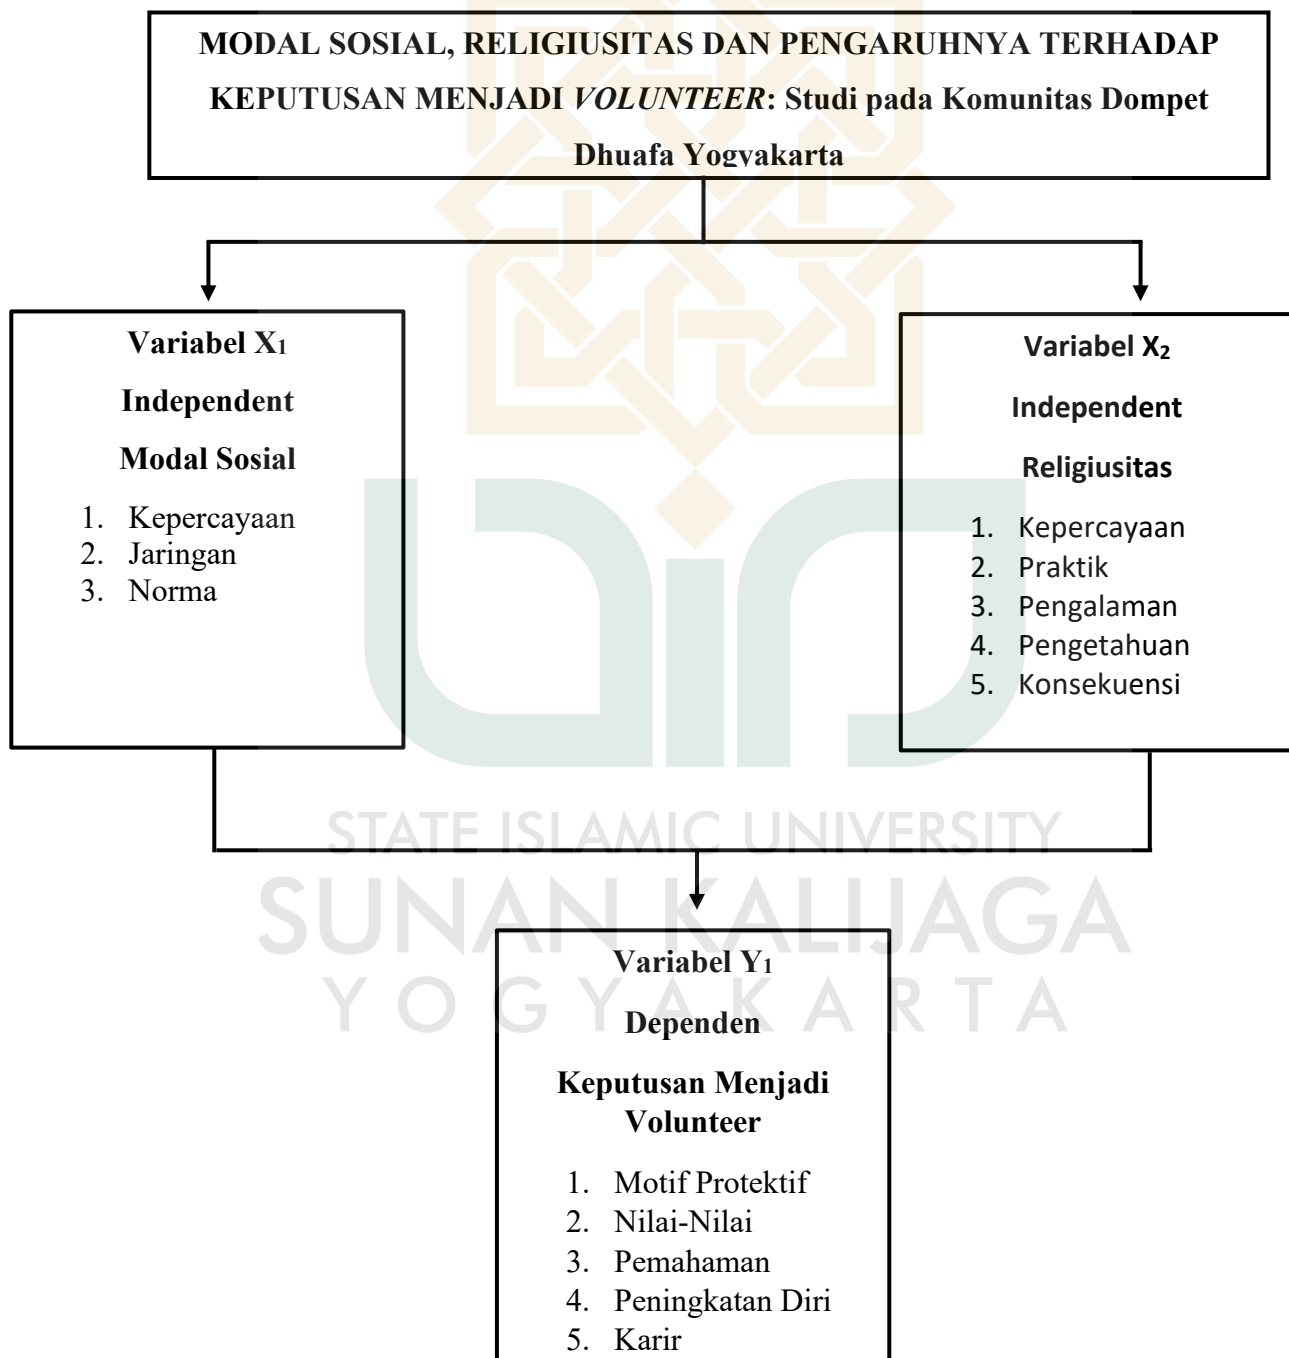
MODAL SOSIAL, RELIGIUSITAS DAN PENGARUHNYA TERHADAP KEPUTUSAN MENJADI *VOLUNTEER*: Studi pada Komunitas Dompet Dhuafa Yogyakarta

Variabel $X_1$

Independent

Modal Sosial

1. Kepercayaan
2. Jaringan
3. Norma

Variabel $X_2$

Independent

Religiusitas

1. Kepercayaan
2. Praktik
3. Pengalaman
4. Pengetahuan
5. Konsekuensi

STATE ISLAMIC UNIVERSITY
SUNAN KALIJAGA
YOGYAKARTA

Variabel $Y_1$

Dependen

Keputusan Menjadi Volunteer

1. Motif Protektif
2. Nilai-Nilai
3. Pemahaman
4. Peningkatan Diri
5. Karir